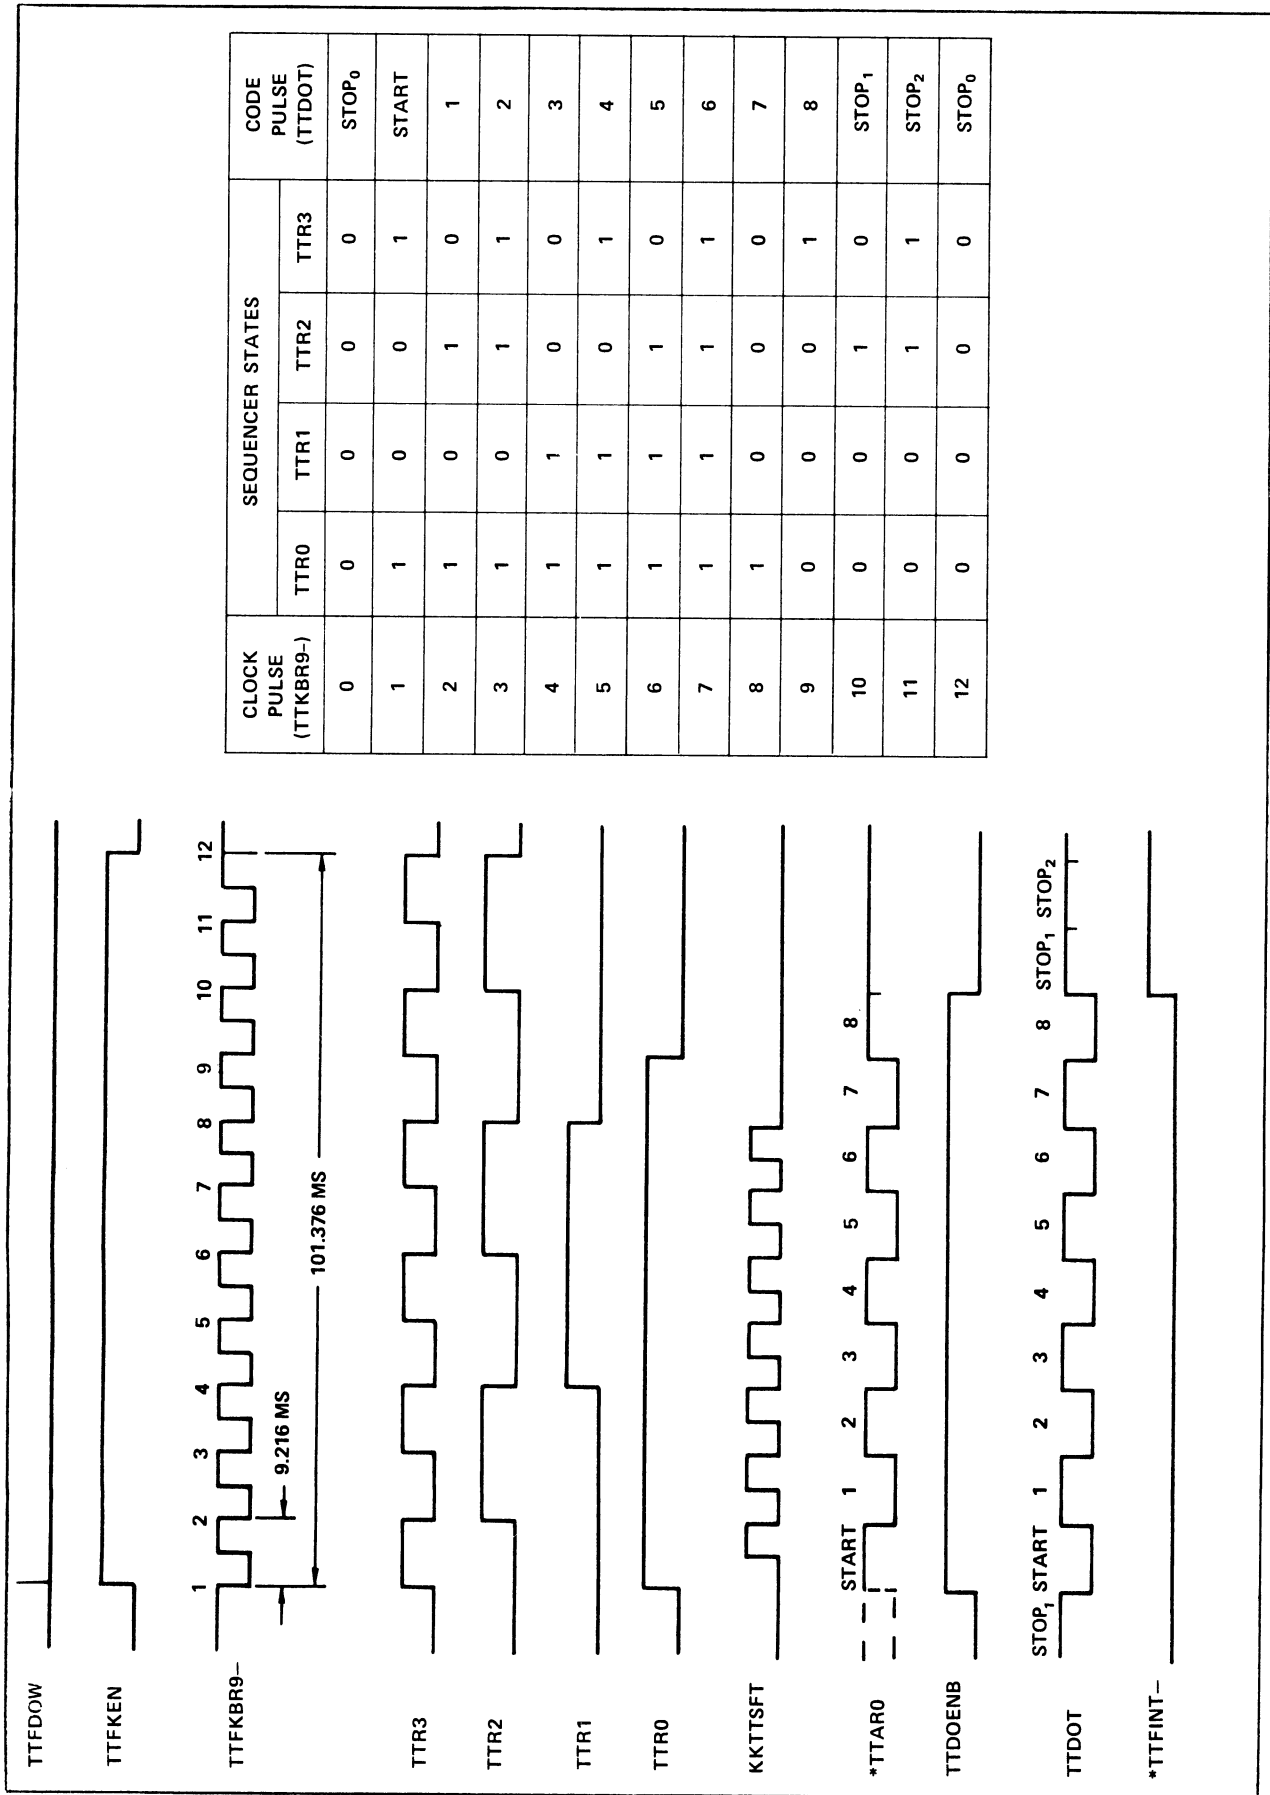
| CLOCK PULSE (TTKBR9–) | TTR0 | TTR1 | TTR2 | TTR3 | CODE PULSE (TTDOT) |
|---|---|---|---|---|---|
| | SEQUENCER STATES | | | | |
| 0 | 0 | 0 | 0 | 0 | STOP$_0$ |
| 1 | 1 | 0 | 0 | 1 | START |
| 2 | 1 | 0 | 1 | 0 | 1 |
| 3 | 1 | 0 | 1 | 1 | 2 |
| 4 | 1 | 1 | 0 | 0 | 3 |
| 5 | 1 | 1 | 0 | 1 | 4 |
| 6 | 1 | 1 | 1 | 0 | 5 |
| 7 | 1 | 1 | 1 | 1 | 6 |
| 8 | 1 | 0 | 0 | 0 | 7 |
| 9 | 0 | 0 | 0 | 1 | 8 |
| 10 | 0 | 0 | 1 | 0 | STOP$_1$ |
| 11 | 0 | 0 | 1 | 1 | STOP$_2$ |
| 12 | 0 | 0 | 0 | 0 | STOP$_0$ |

TTFDOW

TTFKEN

TTFKBR9–

1 2 3 4 5 6 7 8 9 10 11 12

9.216 MS

101.376 MS

TTR3

TTR2

TTR1

TTR0

KKTTSFT

*TTAR0

START 1 2 3 4 5 6 7 8

TTDOENB

TTDOT

STOP$_1$ START 1 2 3 4 5 6 7 8 STOP$_1$ STOP$_2$

*TTFINT–